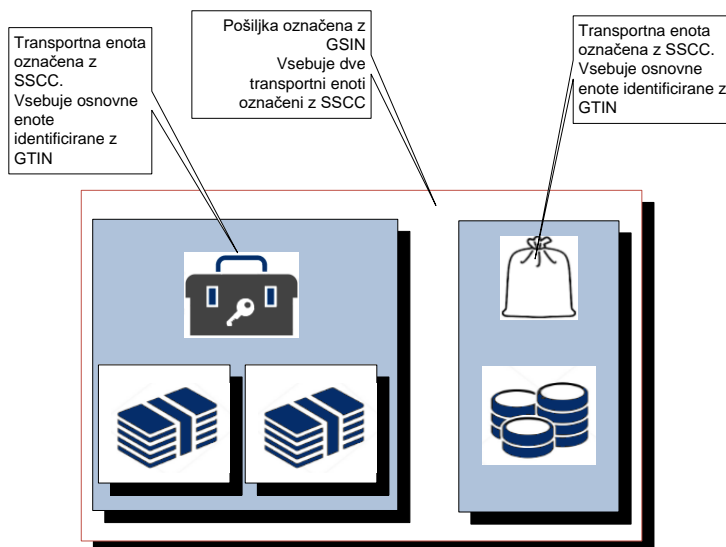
Transportna enota označena z SSCC. Vsebuje osnovne enote identificirane z GTIN

Pošiljka označena z GSIN
Vsebuje dve transportni enoti označeni z SSCC

Transportna enota označena z SSCC. Vsebuje osnovne enote identificirane z GTIN